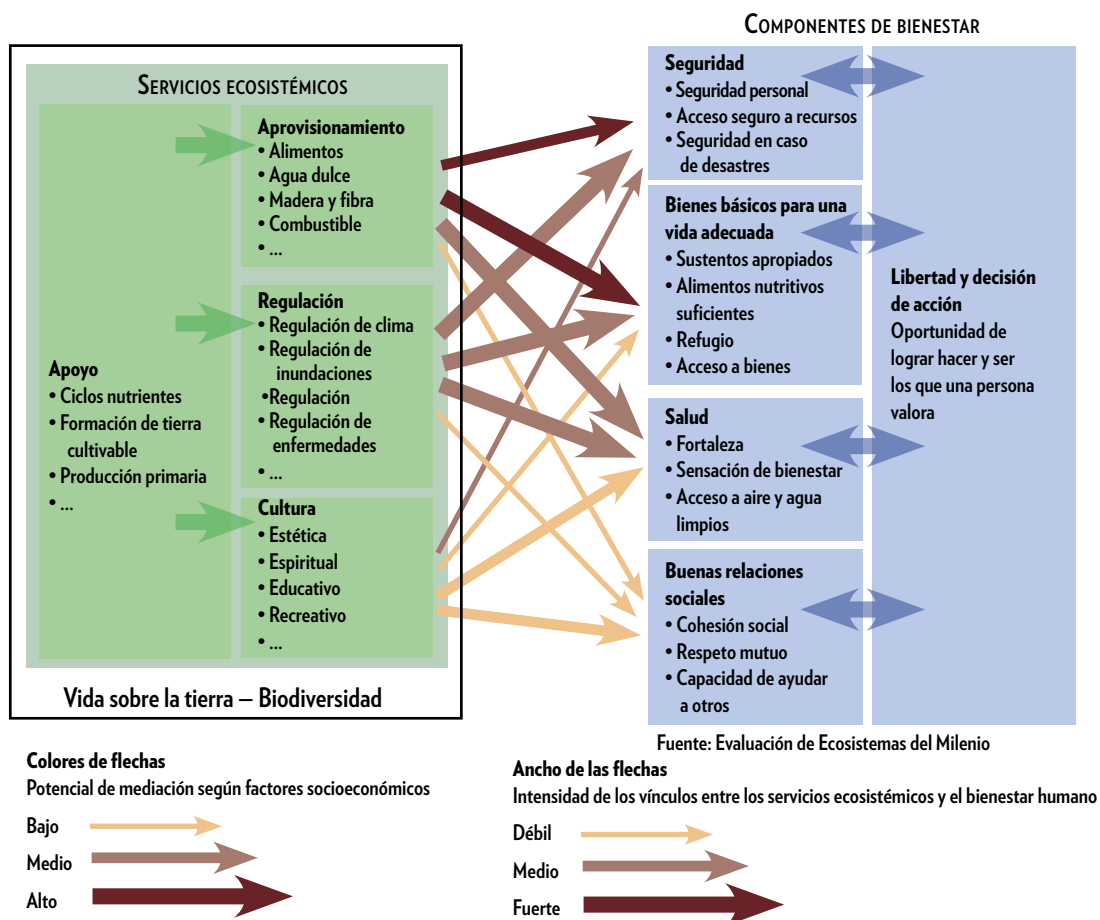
Servicios ecosistémicos

Apoyo
• Ciclos nutrientes
• Formación de tierra cultivable
• Producción primaria
• ...

Aprovisionamiento
• Alimentos
• Agua dulce
• Madera y fibra
• Combustible
• ...

Regulación
• Regulación de clima
• Regulación de inundaciones
• Regulación
• Regulación de enfermedades
• ...

Cultura
• Estética
• Espiritual
• Educativo
• Recreativo
• ...

Vida sobre la tierra – Biodiversidad

Componentes de bienestar

Seguridad
• Seguridad personal
• Acceso seguro a recursos
• Seguridad en caso de desastres

Bienes básicos para una vida adecuada
• Sustentos apropiados
• Alimentos nutritivos suficientes
• Refugio
• Acceso a bienes

Salud
• Fortaleza
• Sensación de bienestar
• Acceso a aire y agua limpios

Buenas relaciones sociales
• Cohesión social
• Respeto mutuo
• Capacidad de ayudar a otros

Libertad y decisión de acción
Oportunidad de lograr hacer y ser los que una persona valora

Fuente: Evaluación de Ecosistemas del Milenio

Colores de flechas
Potencial de mediación según factores socioeconómicos
Bajo
Medio
Alto

Ancho de las flechas
Intensidad de los vínculos entre los servicios ecosistémicos y el bienestar humano
Débil
Medio
Fuerte